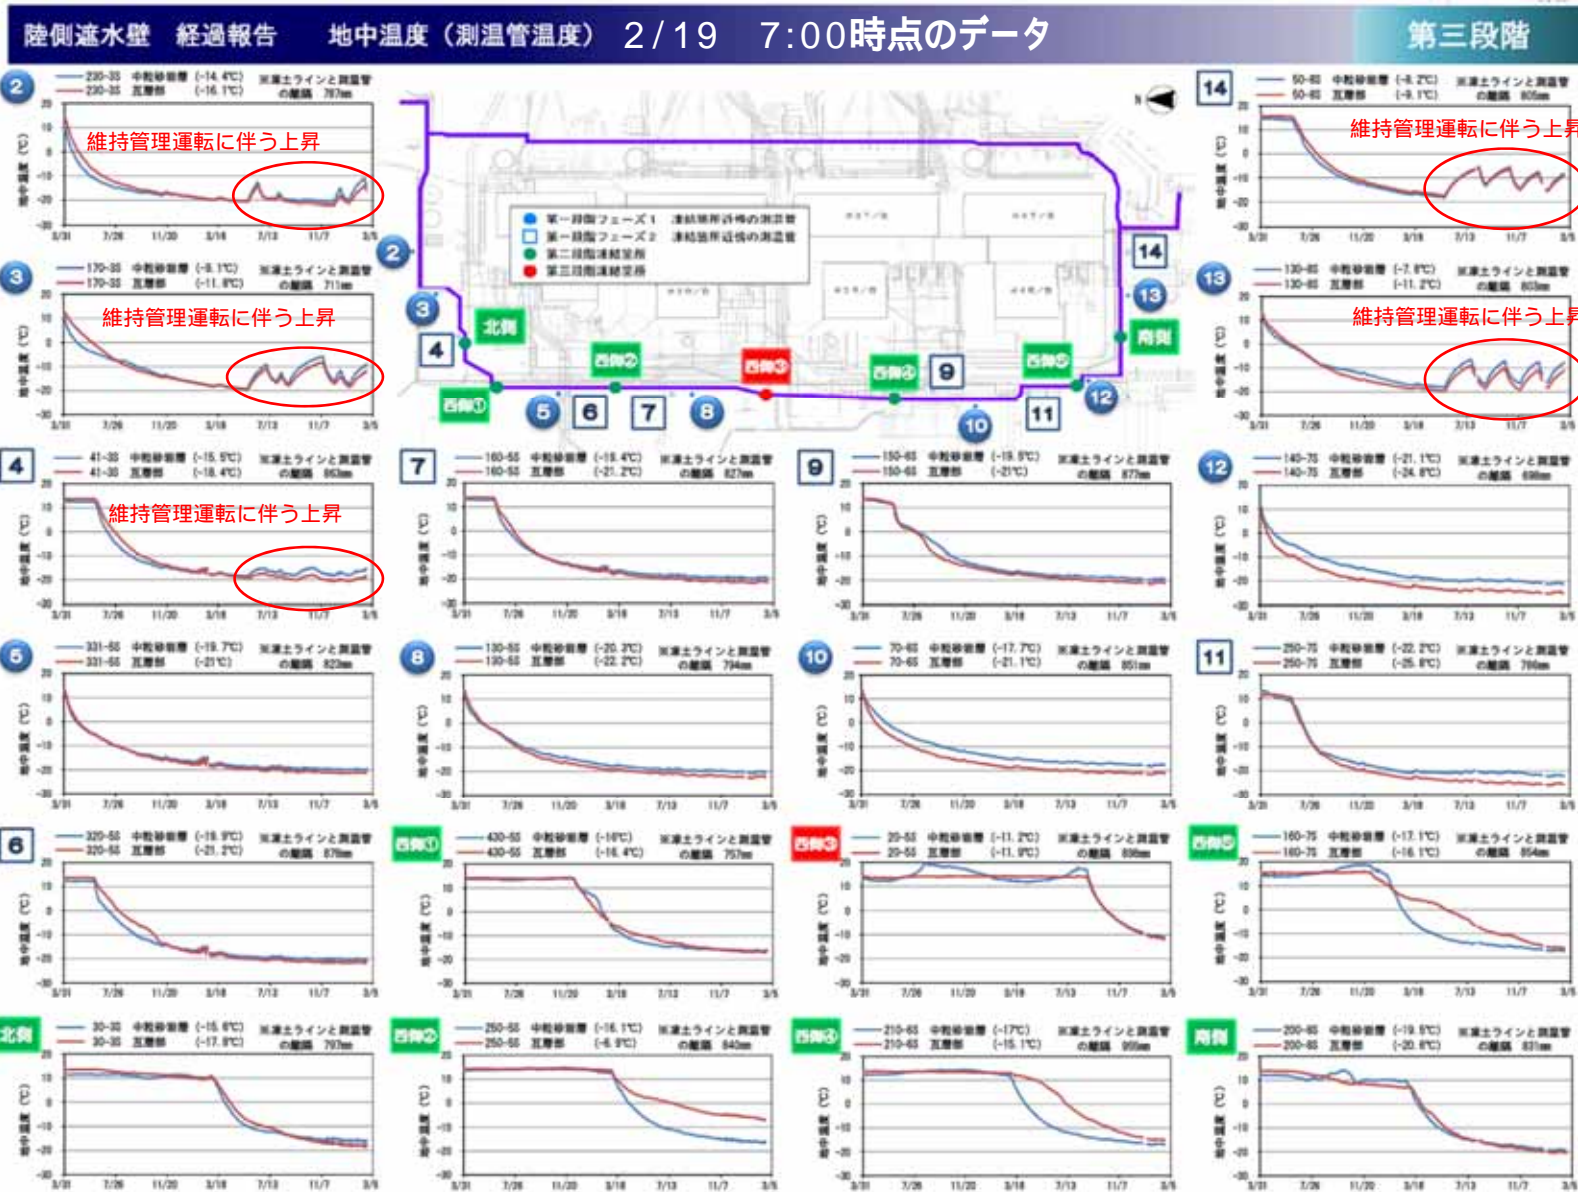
陸側遮水壁 経過報告 地中温度（測温管温度） 2/19 7:00時点のデータ

第三段階

2
230-3S 中粒砂岩層 (-14.4℃) ※凍土ラインと測温管
230-3S 互層部 (-16.1℃) の離隔 787mm
維持管理運転に伴う上昇

3
170-3S 中粒砂岩層 (-8.1℃)
170-3S 互層部 (-11.8℃) の離隔 711mm
維持管理運転に伴う上昇

4
41-3S 中粒砂岩層 (-15.5℃)
41-3S 互層部 (-18.4℃) の離隔 863mm
維持管理運転に伴う上昇

14
50-8S 中粒砂岩層 (-8.2℃)
50-8S 互層部 (-9.1℃) の離隔 805mm
維持管理運転に伴う上昇

13
130-8S 中粒砂岩層 (-7.8℃)
130-8S 互層部 (-11.2℃) の離隔 803mm
維持管理運転に伴う上昇

第一段階フェーズ1 凍結箇所近傍の測温管
第一段階フェーズ2 凍結箇所近傍の測温管
第二段階凍結箇所
第三段階凍結箇所

北側 西側① 西側② 西側③ 西側④ 西側⑤ 南側

7
160-6S 中粒砂岩層 (-19.4℃)
160-6S 互層部 (-21.2℃) の離隔 827mm

9
150-6S 中粒砂岩層 (-19.5℃)
150-6S 互層部 (-21℃) の離隔 877mm

12
140-7S 中粒砂岩層 (-21.1℃)
140-7S 互層部 (-24.8℃) の離隔 698mm

5
331-6S 中粒砂岩層 (-19.7℃)
331-6S 互層部 (-21℃) の離隔 823mm

8
130-6S 中粒砂岩層 (-20.3℃)
130-6S 互層部 (-22.2℃) の離隔 794mm

10
70-6S 中粒砂岩層 (-17.7℃)
70-6S 互層部 (-21.1℃) の離隔 851mm

11
250-7S 中粒砂岩層 (-22.2℃)
250-7S 互層部 (-25.8℃) の離隔 786mm

6
320-6S 中粒砂岩層 (-19.9℃)
320-6S 互層部 (-21.2℃) の離隔 876mm

西側①
430-6S 中粒砂岩層 (-16℃)
430-6S 互層部 (-16.4℃) の離隔 757mm

西側③
20-5S 中粒砂岩層 (-11.2℃)
20-5S 互層部 (-11.9℃) の離隔 898mm

西側⑤
160-7S 中粒砂岩層 (-17.1℃)
160-7S 互層部 (-16.1℃) の離隔 854mm

北側
30-3S 中粒砂岩層 (-15.6℃)
30-3S 互層部 (-17.8℃) の離隔 797mm

西側②
250-5S 中粒砂岩層 (-16.1℃)
250-5S 互層部 (-6.9℃) の離隔 840mm

西側④
210-6S 中粒砂岩層 (-17℃)
210-6S 互層部 (-15.1℃) の離隔 955mm

南側
200-8S 中粒砂岩層 (-19.5℃)
200-8S 互層部 (-20.6℃) の離隔 831mm

地中温度 (℃)
20 10 0 -10 -20 -30
3/31 7/28 11/20 3/18 7/13 11/7 3/5